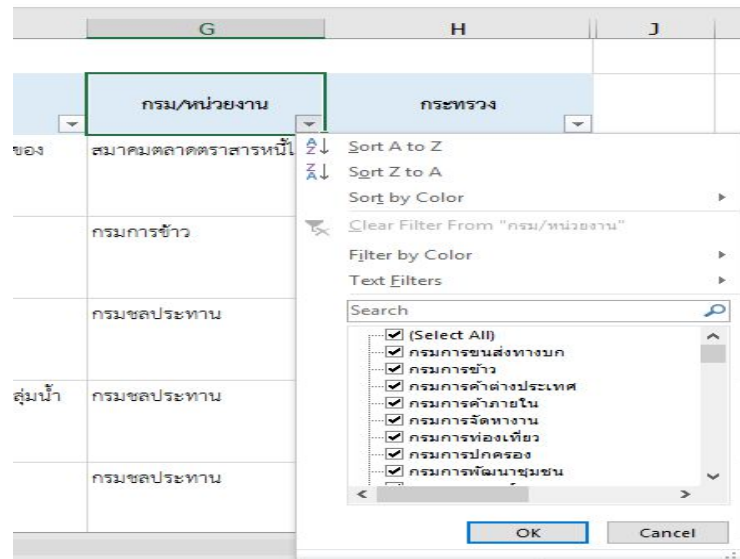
G | H | J

กรม/หน่วยงาน | กระทรวง

ของ | สมาคมตลาดตราสารหนี้ไ

กรมการข้าว

กรมชลประทาน

ลุ่มน้ำ | กรมชลประทาน

กรมชลประทาน

Sort A to Z
Sort Z to A
Sort by Color
Clear Filter From "กรม/หน่วยงาน"
Filter by Color
Text Filters
Search
(Select All)
กรมการขนส่งทางบก
กรมการข้าว
กรมการค้าต่างประเทศ
กรมการค้าภายใน
กรมการจัดหางาน
กรมการท่องเที่ยว
กรมการปกครอง
กรมการพัฒนาชุมชน
OK
Cancel